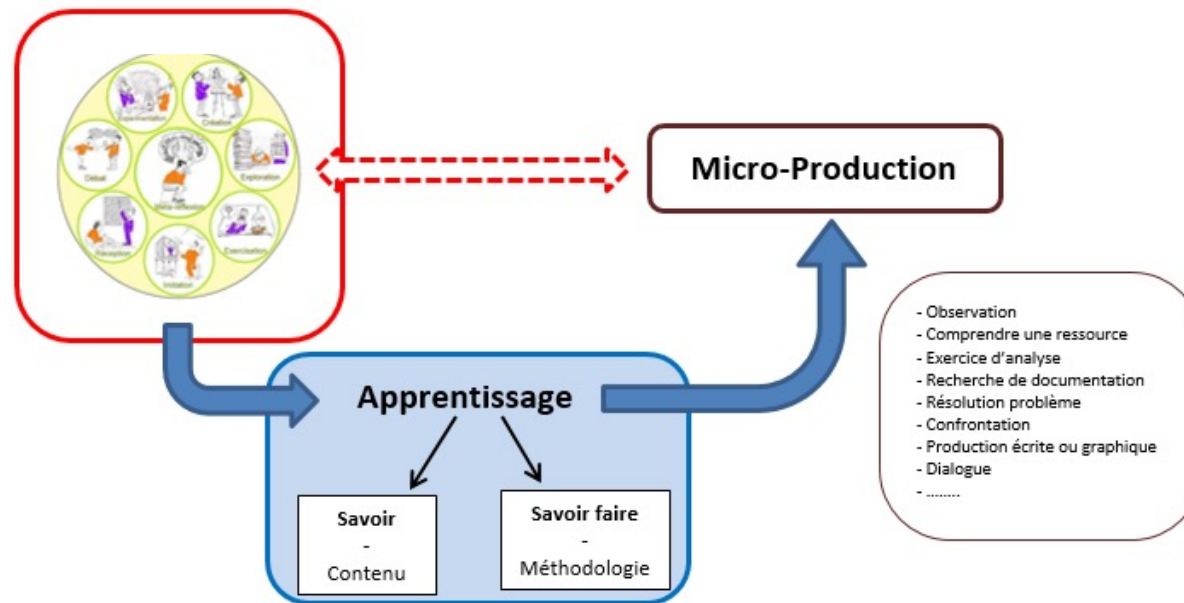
Expérimentation

Création

Exploration

Débat

Méta-réflexion

Exercisation

Réception

Imitation

Micro-Production

Apprentissage

Savoir
-
Contenu

Savoir faire
-
Méthodologie

- Observation
- Comprendre une ressource
- Exercice d'analyse
- Recherche de documentation
- Résolution problème
- Confrontation
- Production écrite ou graphique
- Dialogue
- ........